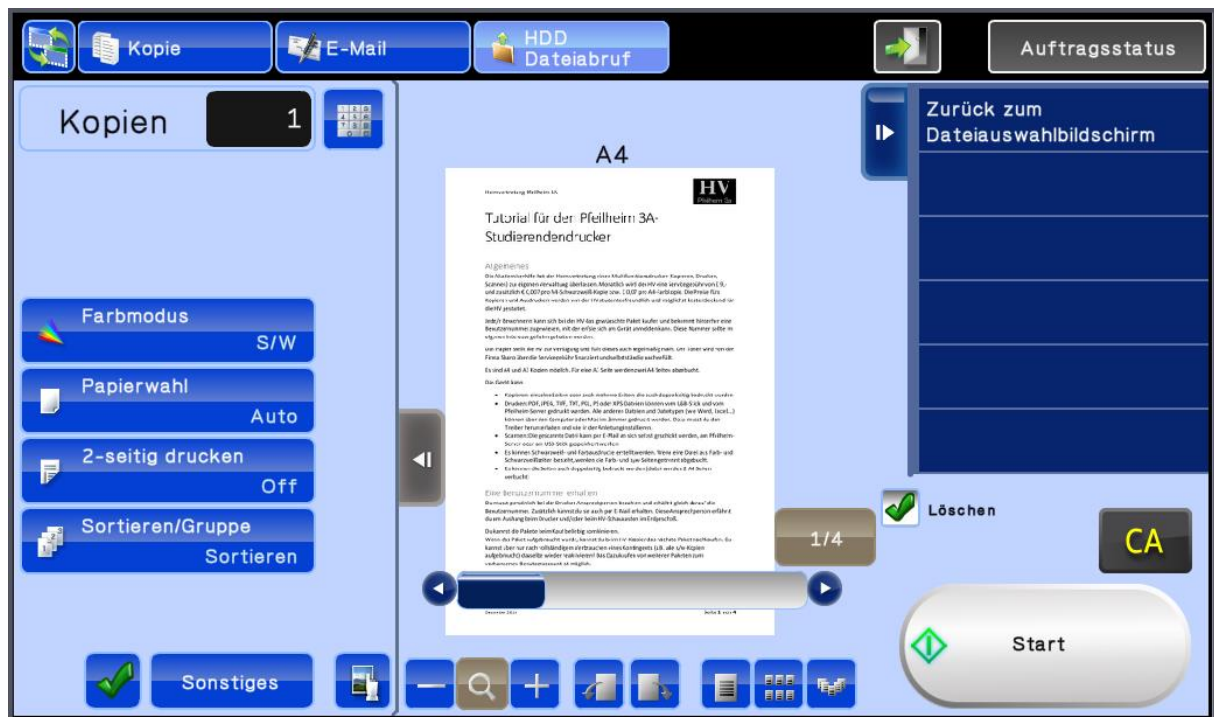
Kopie

E-Mail

HDD Dateiabruf

Auftragsstatus

Kopien 1

A4

Hausverwaltung Pfeilheim 3A

HV Pfeilheim 3a

Tutorial für den Pfeilheim 3A-Studierendendrucker

Allgemeines

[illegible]

Zurück zum Dateiauswahlbildschirm

Farbmodus S/W

Papierwahl Auto

2-seitig drucken Off

Sortieren/Gruppe Sortieren

1/4

Löschen

CA

Start

Sonstiges